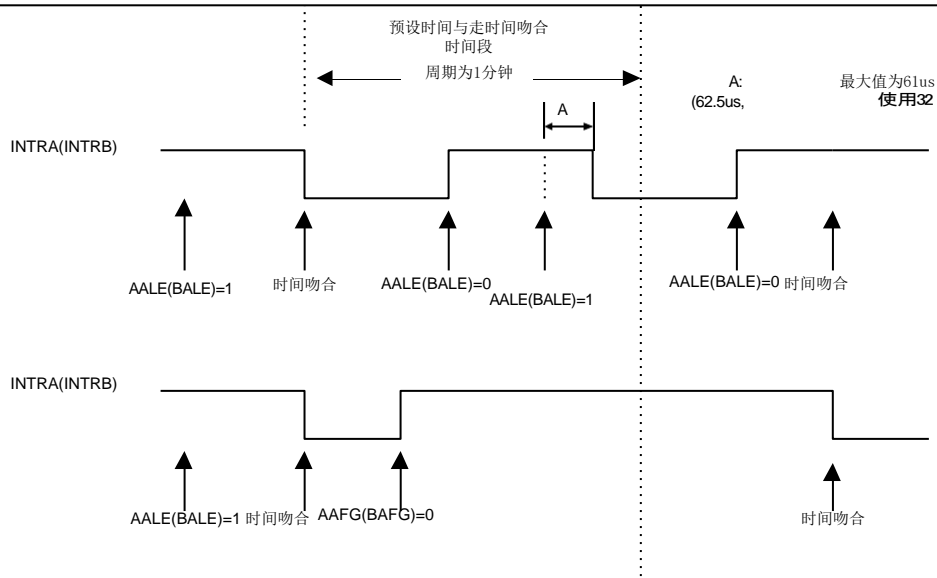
预设时间与走时间吻合
时间段

周期为1分钟

A

A:
(62.5us,

最大值为61us
使用32

INTRA(INTRB)

AALE(BALE)=1

时间吻合

AALE(BALE)=0

AALE(BALE)=1

AALE(BALE)=0 时间吻合

INTRA(INTRB)

AALE(BALE)=1 时间吻合

AAFG(BAFG)=0

时间吻合